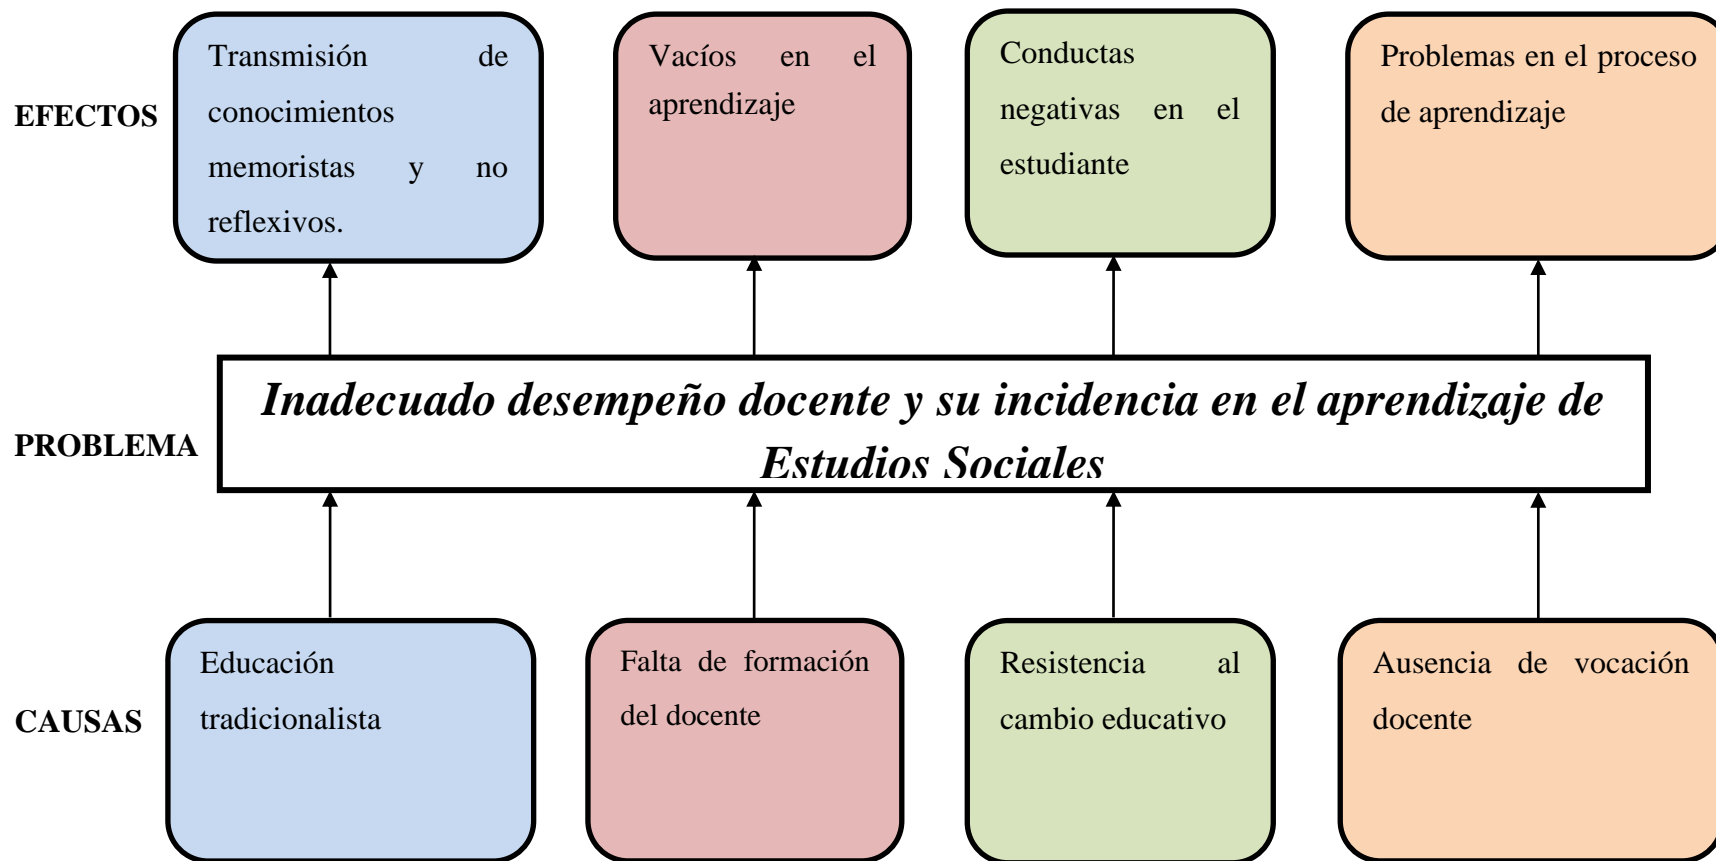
EFECTOS

Transmisión de conocimientos memoristas y no reflexivos.

Vacíos en el aprendizaje

Conductas negativas en el estudiante

Problemas en el proceso de aprendizaje

PROBLEMA

Inadecuado desempeño docente y su incidencia en el aprendizaje de Estudios Sociales

CAUSAS

Educación tradicionalista

Falta de formación del docente

Resistencia al cambio educativo

Ausencia de vocación docente